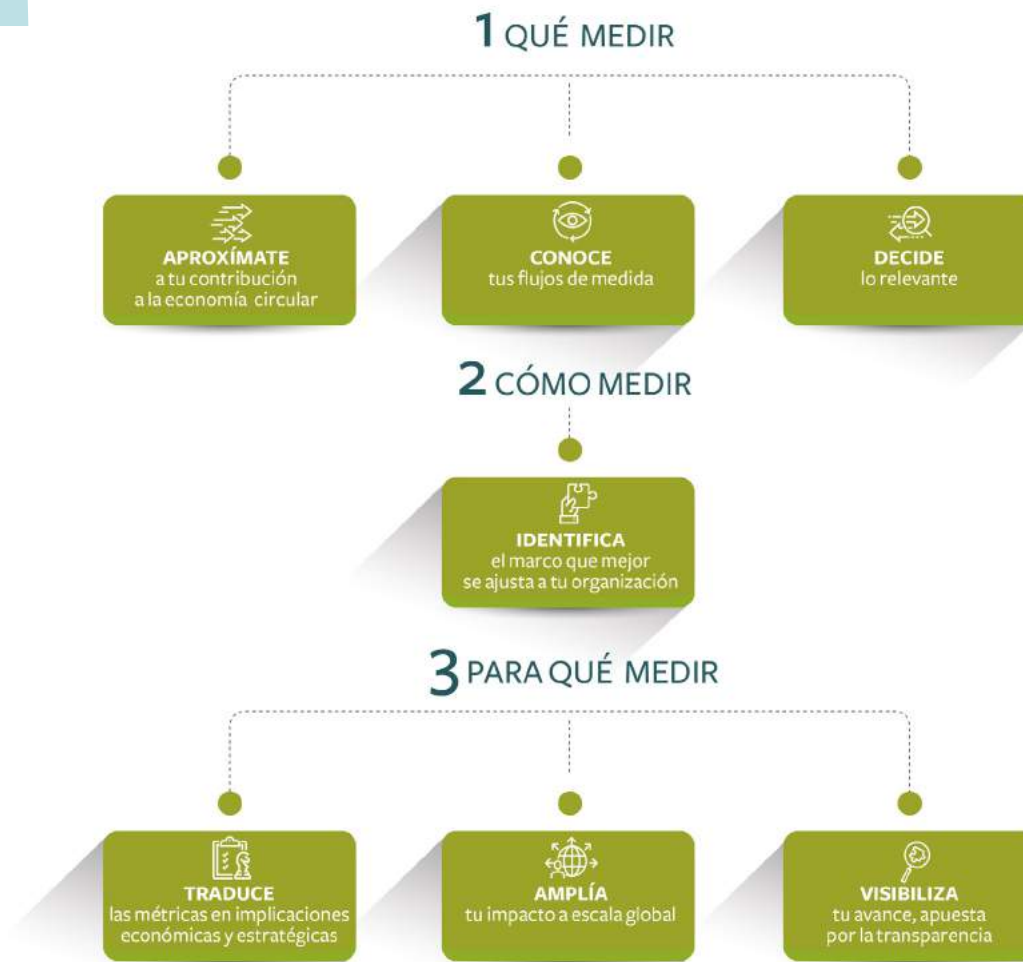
1 QUÉ MEDIR

APROXÍMATE
a tu contribución a la economía circular

CONOCE
tus flujos de medida

DECIDE
lo relevante

2 CÓMO MEDIR

IDENTIFICA
el marco que mejor se ajusta a tu organización

3 PARA QUÉ MEDIR

TRADUCE
las métricas en implicaciones económicas y estratégicas

AMPLÍA
tu impacto a escala global

VISIBILIZA
tu avance, apuesta por la transparencia